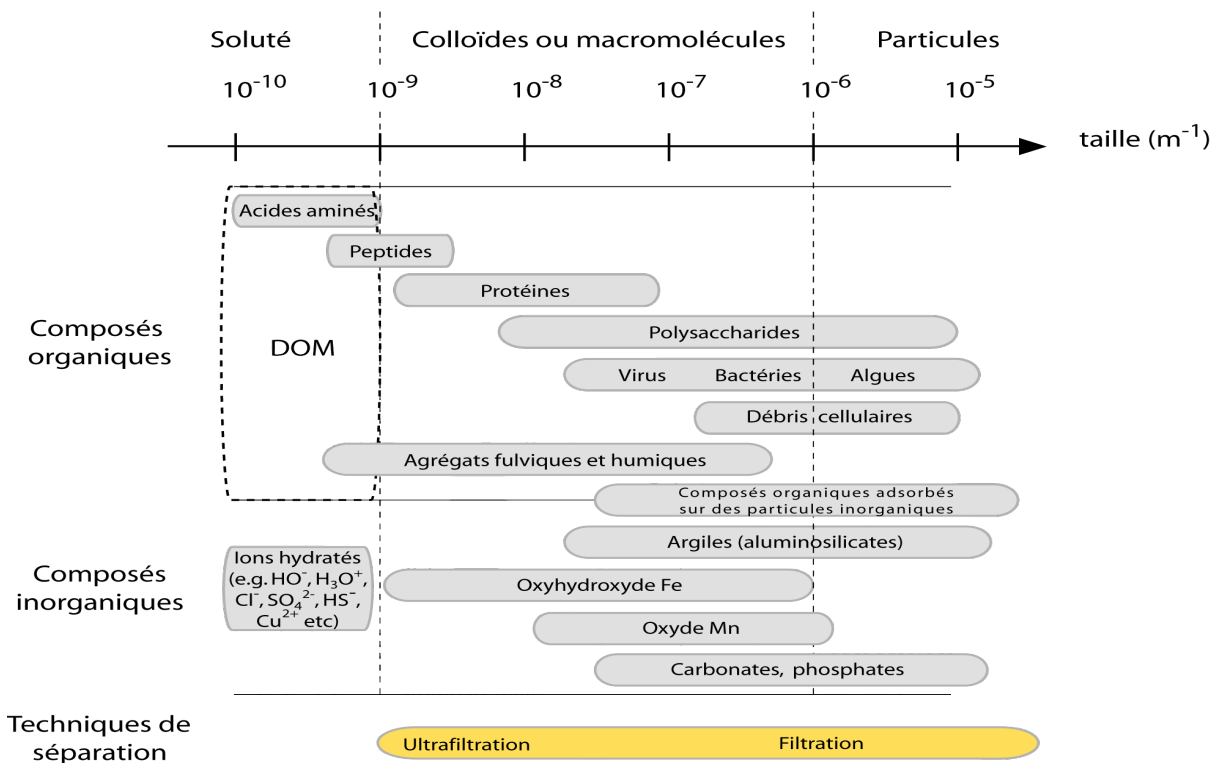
Soluté

Colloïdes ou macromolécules

Particules

$10^{-10}$ $10^{-9}$ $10^{-8}$ $10^{-7}$ $10^{-6}$ $10^{-5}$

taille ($m^{-1}$)

Composés organiques

DOM

Acides aminés

Peptides

Protéines

Polysaccharides

Virus Bactéries Algues

Débris cellulaires

Agrégats fulviques et humiques

Composés organiques adsorbés sur des particules inorganiques

Composés inorganiques

Ions hydratés (e.g. $HO^-$, $H_3O^+$, $Cl^-$, $SO_4^{2-}$, $HS^-$, $Cu^{2+}$ etc)

Argiles (aluminosilicates)

Oxyhydroxyde Fe

Oxyde Mn

Carbonates, phosphates

Techniques de séparation

Ultrafiltration

Filtration